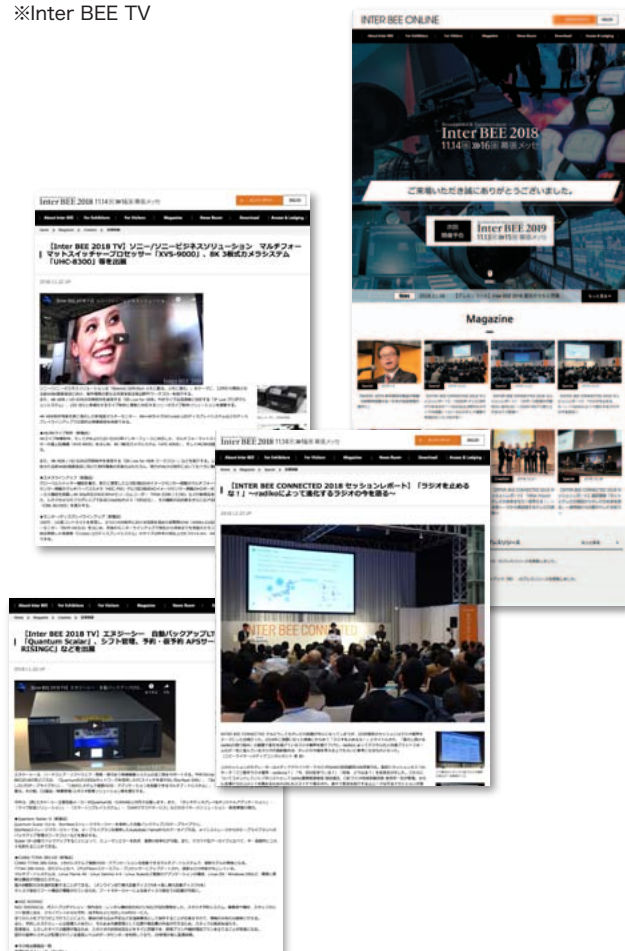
※Inter BEE TV

INTER BEE ONLINE

Inter BEE 2018
11.14 ▶ 16 幕張メッセ

ご来場いただき誠にありがとうございました。

Inter BEE 2019

Magazine

Inter BEE 2018 11.14 ▶ 16 幕張メッセ

About Inter BEE | For Exhibitors | For Visitors | Magazine | News Room | Download | Access & Lodging

【Inter BEE 2018 TV】ソニー/ソニービジネスソリューション　マルチフォーマットスイッチャープロセッサー「XVS-9000」、8K 3板式カメラシステム「UHC-8300」等を出展

Inter BEE 2018 11.14 ▶ 16 幕張メッセ

About Inter BEE | For Exhibitors | For Visitors | Magazine | News Room | Download | Access & Lodging

【INTER BEE CONNECTED 2018 セッションレポート】「ラジオを止めるな！」～radikoによって進化するラジオの今を語る～

INTER BEE CONNECTED

About Inter BEE | For Exhibitors | For Visitors | Magazine | News Room

【Inter BEE 2018 TV】エヌジーシー　自動バックアップLT「Quantum Scalar」、シフト管理、予約・自予約 APSサー RISINGC」などを出展